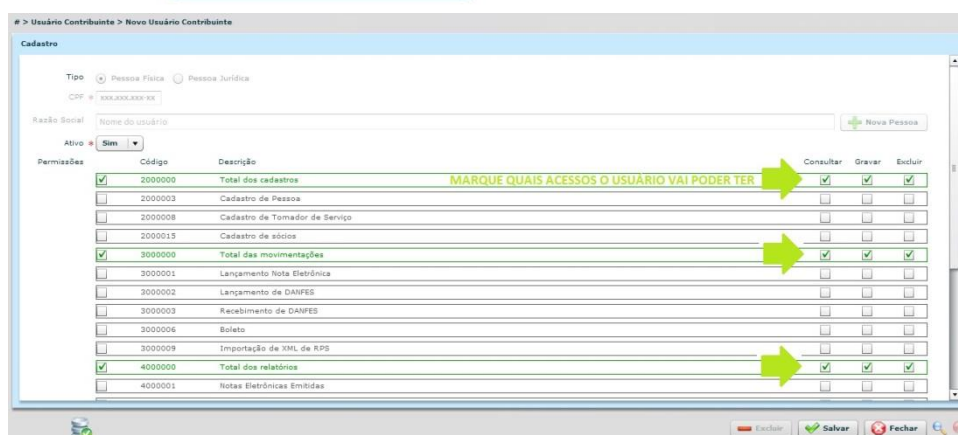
# > Usuário Contribuinte > Novo Usuário Contribuinte

Cadastro

Tipo Pessoa Física Pessoa Jurídica

CPF * xxx.xxx.xxx-xx

Razão Social Nome do usuário

Nova Pessoa

Ativo * Sim

Permissões

MARQUE QUAIS ACESSOS O USUÁRIO VAI PODER TER

| Código | Descrição | Consultar | Gravar | Excluir |
|---|---|---|---|---|
| 2000000 | Total dos cadastros | ✓ | ✓ | ✓ |
| 2000003 | Cadastro de Pessoa | | | |
| 2000008 | Cadastro de Tomador de Serviço | | | |
| 2000015 | Cadastro de sócios | | | |
| 3000000 | Total das movimentações | ✓ | ✓ | ✓ |
| 3000001 | Lançamento Nota Eletrônica | | | |
| 3000002 | Lançamento de DANFES | | | |
| 3000003 | Recebimento de DANFES | | | |
| 3000006 | Boleto | | | |
| 3000009 | Importação de XML de RPS | | | |
| 4000000 | Total dos relatórios | ✓ | ✓ | ✓ |
| 4000001 | Notas Eletrônicas Emitidas | | | |

Excluir Salvar Fechar